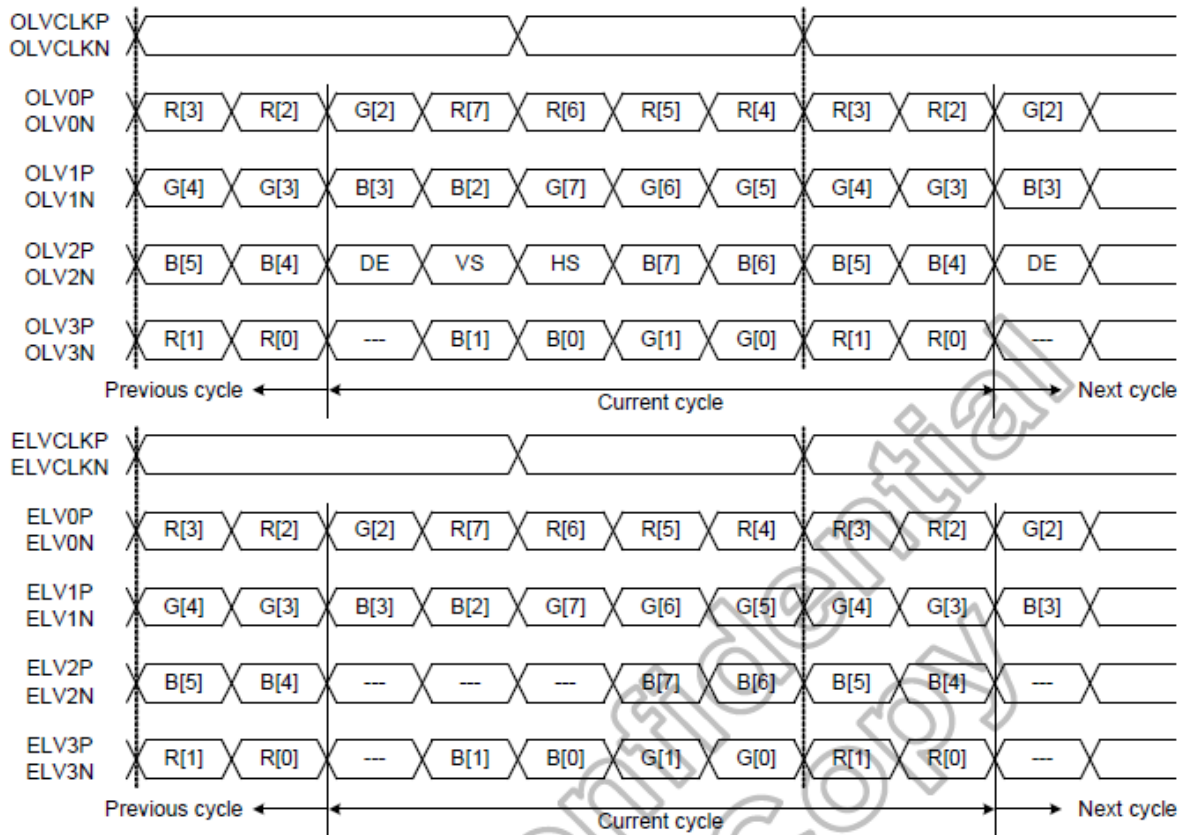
OLVCLKP
OLVCLKN

OLV0P
OLV0N
R[3] R[2] G[2] R[7] R[6] R[5] R[4] R[3] R[2] G[2]

OLV1P
OLV1N
G[4] G[3] B[3] B[2] G[7] G[6] G[5] G[4] G[3] B[3]

OLV2P
OLV2N
B[5] B[4] DE VS HS B[7] B[6] B[5] B[4] DE

OLV3P
OLV3N
R[1] R[0] --- B[1] B[0] G[1] G[0] R[1] R[0] ---

Previous cycle
Current cycle
Next cycle

ELVCLKP
ELVCLKN

ELV0P
ELV0N
R[3] R[2] G[2] R[7] R[6] R[5] R[4] R[3] R[2] G[2]

ELV1P
ELV1N
G[4] G[3] B[3] B[2] G[7] G[6] G[5] G[4] G[3] B[3]

ELV2P
ELV2N
B[5] B[4] --- --- --- B[7] B[6] B[5] B[4] ---

ELV3P
ELV3N
R[1] R[0] --- B[1] B[0] G[1] G[0] R[1] R[0] ---

Previous cycle
Current cycle
Next cycle

Confidential
Copy